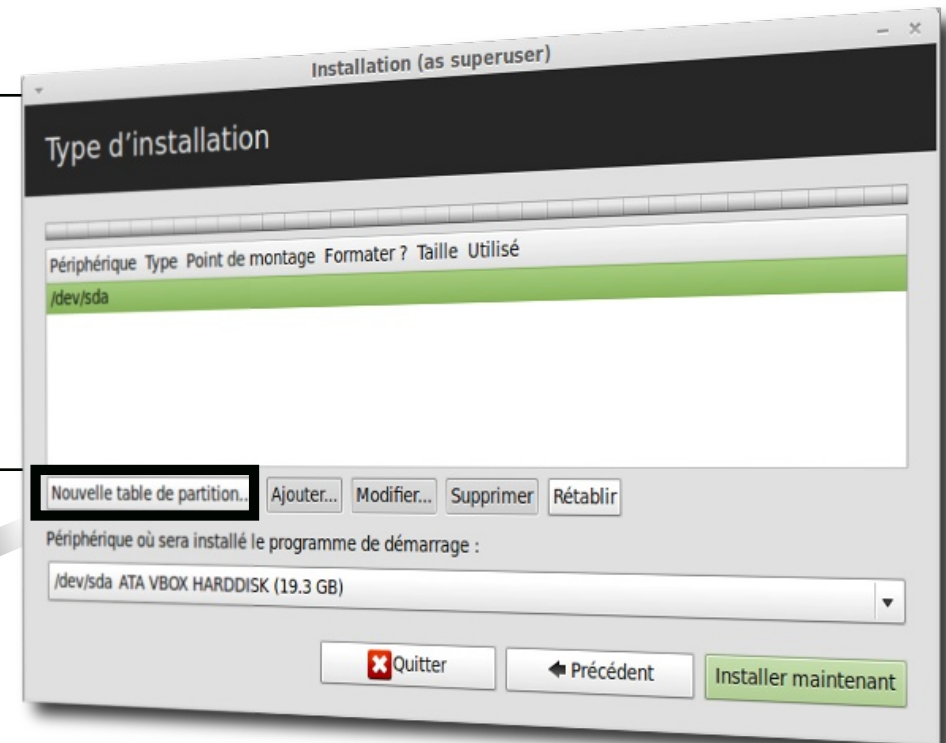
Installation (as superuser)

Type d'installation

Périphérique Type Point de montage Formater ? Taille Utilisé
/dev/sda

Nouvelle table de partition... Ajouter... Modifier... Supprimer Rétablir

Périphérique où sera installé le programme de démarrage :

/dev/sda ATA VBOX HARDDISK (19.3 GB)

Quitter Précédent Installer maintenant